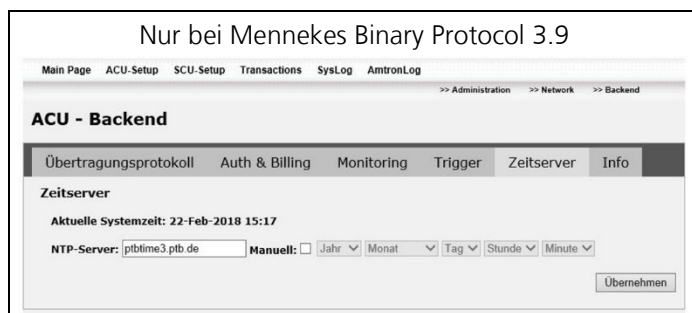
Nur bei Mennekes Binary Protocol 3.9

Main Page ACU-Setup SCU-Setup Transactions SysLog AmtronLog

>> Administration >> Network >> Backend

ACU - Backend

Übertragungsprotokoll Auth & Billing Monitoring Trigger Zeitserver Info

Zeitserver

Aktuelle Systemzeit: 22-Feb-2018 15:17

NTP-Server: ptbtime3.ptb.de Manuell: Jahr Monat Tag Stunde Minute

Übernehmen